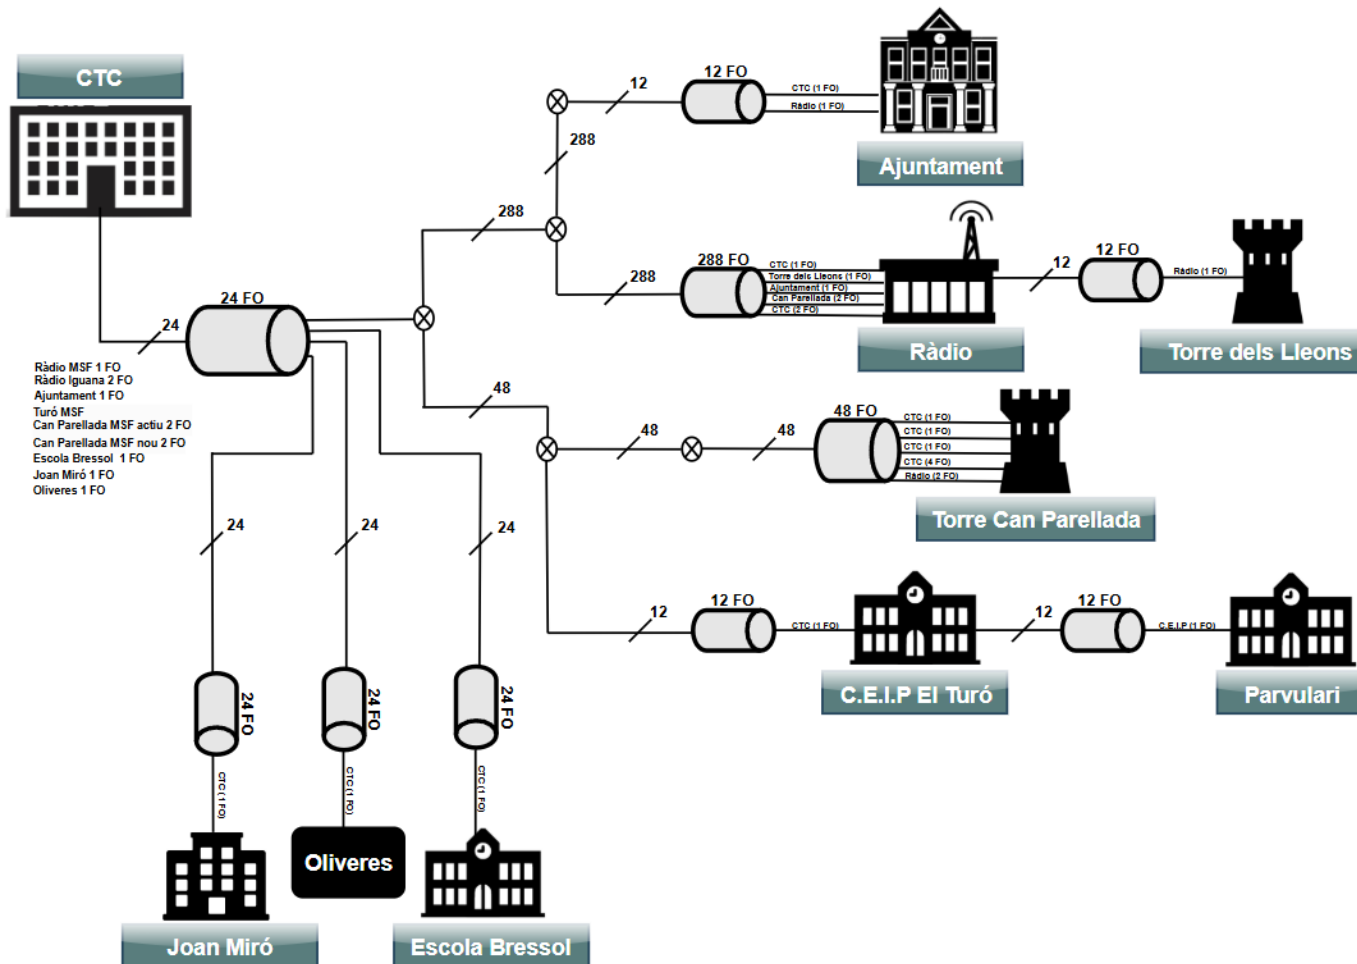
CTC

24 FO

24

Ràdio MSF 1 FO
Ràdio Iguana 2 FO
Ajuntament 1 FO
Turó MSF
Can Parellada MSF actiu 2 FO
Can Parellada MSF nou 2 FO
Escola Bressol 1 FO
Joan Miró 1 FO
Oliveres 1 FO

12

12 FO

CTC (1 FO)
Ràdio (1 FO)

Ajuntament

288

288

288

288 FO

CTC (1 FO)
Torre dels Lleons (1 FO)
Ajuntament (1 FO)
Can Parellada (2 FO)
CTC (2 FO)

Ràdio

12

12 FO

Ràdio (1 FO)

Torre dels Lleons

48

48

48

48 FO

CTC (1 FO)
CTC (1 FO)
CTC (1 FO)
CTC (4 FO)
Ràdio (2 FO)

Torre Can Parellada

12

12 FO

CTC (1 FO)

C.E.I.P El Turó

12

12 FO

C.E.I.P (1 FO)

Parvulari

24

24

24

24 FO

24 FO

24 FO

CTC (1 FO)

CTC (1 FO)

CTC (1 FO)

Joan Miró

Oliveres

Escola Bressol